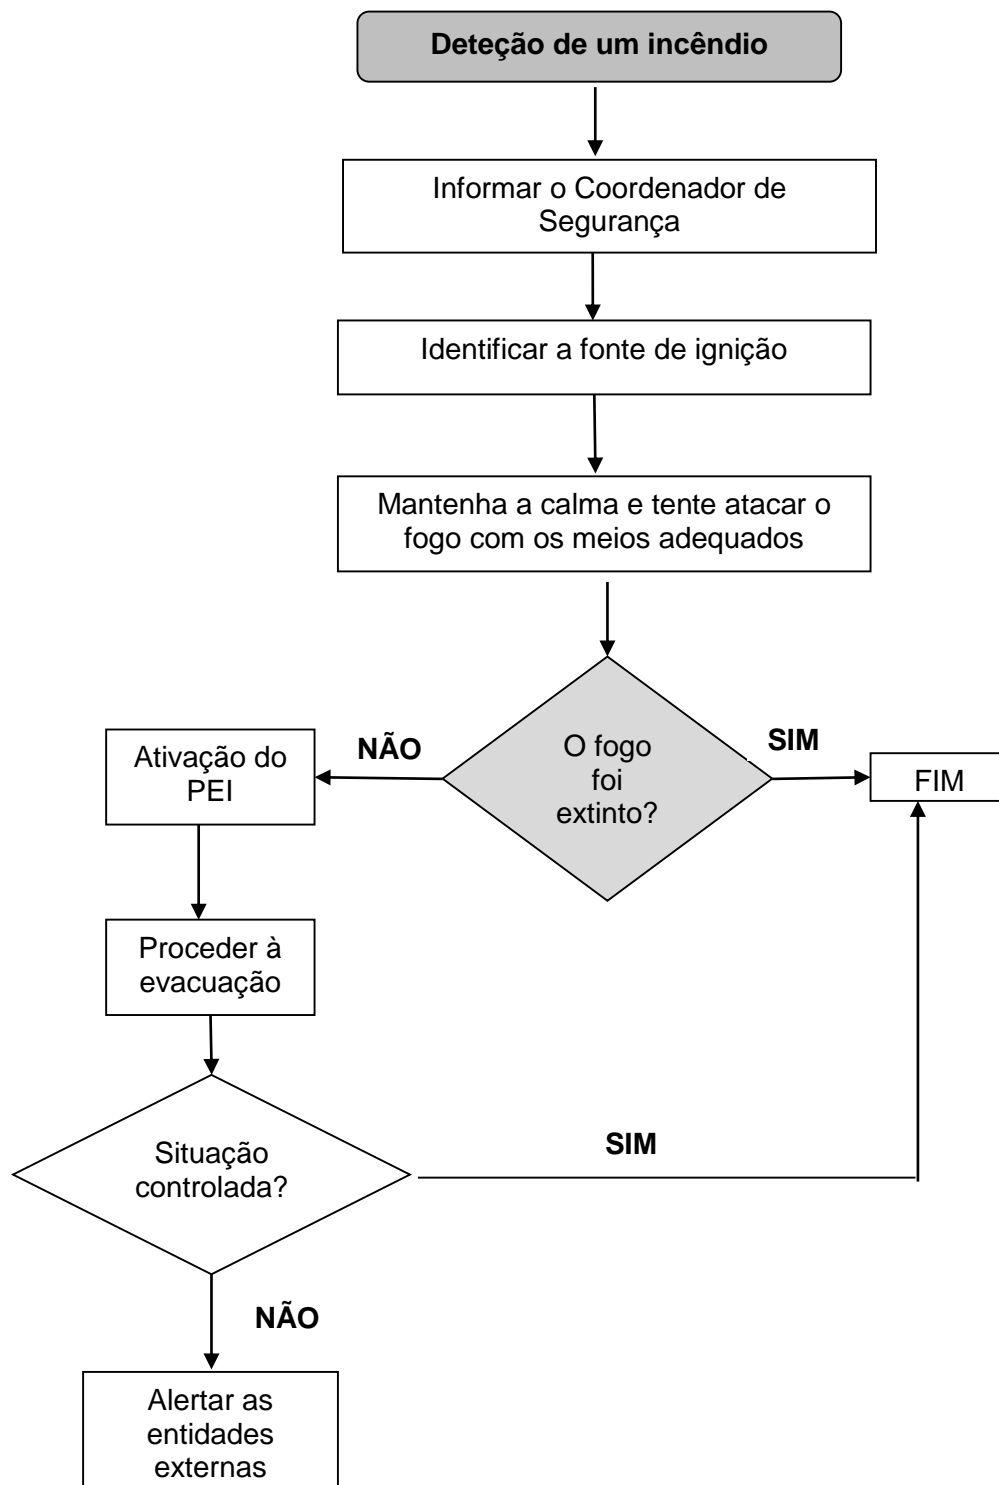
Deteção de um incêndio

Informar o Coordenador de Segurança

Identificar a fonte de ignição

Mantenha a calma e tente atacar o fogo com os meios adequados

O fogo foi extinto?

NÃO

SIM

Ativação do PEI

FIM

Proceder à evacuação

Situação controlada?

SIM

NÃO

Alertar as entidades externas